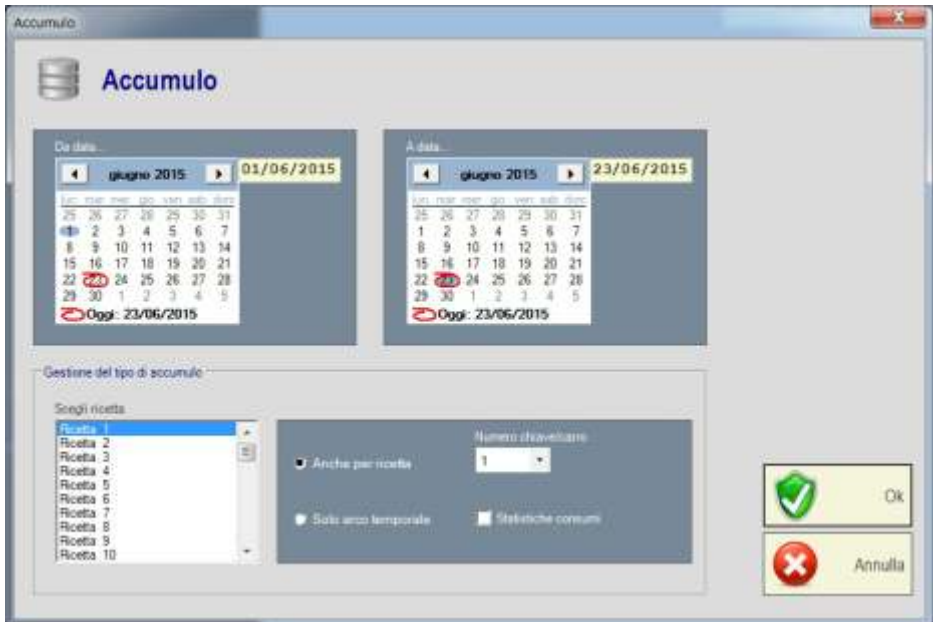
Accumulo

Accumulo

Da data...

giugno 2015

01/06/2015

| lun | mar | mer | gio | ven | sab | dom |
|---|---|---|---|---|---|---|
| 25 | 26 | 27 | 28 | 29 | 30 | 31 |
| 1 | 2 | 3 | 4 | 5 | 6 | 7 |
| 8 | 9 | 10 | 11 | 12 | 13 | 14 |
| 15 | 16 | 17 | 18 | 19 | 20 | 21 |
| 22 | 23 | 24 | 25 | 26 | 27 | 28 |
| 29 | 30 | 1 | 2 | 3 | 4 | 5 |

Oggi: 23/06/2015

A data...

giugno 2015

23/06/2015

| lun | mar | mer | gio | ven | sab | dom |
|---|---|---|---|---|---|---|
| 25 | 26 | 27 | 28 | 29 | 30 | 31 |
| 1 | 2 | 3 | 4 | 5 | 6 | 7 |
| 8 | 9 | 10 | 11 | 12 | 13 | 14 |
| 15 | 16 | 17 | 18 | 19 | 20 | 21 |
| 22 | 23 | 24 | 25 | 26 | 27 | 28 |
| 29 | 30 | 1 | 2 | 3 | 4 | 5 |

Oggi: 23/06/2015

Gestione del tipo di accumulo

Scegli ricetta

Ricetta 1
Ricetta 2
Ricetta 3
Ricetta 4
Ricetta 5
Ricetta 6
Ricetta 7
Ricetta 8
Ricetta 9
Ricetta 10

Numero chiavetta
Anche per ricetta
1
Solo arco temporale
Statistiche consumi

Ok

Annulla